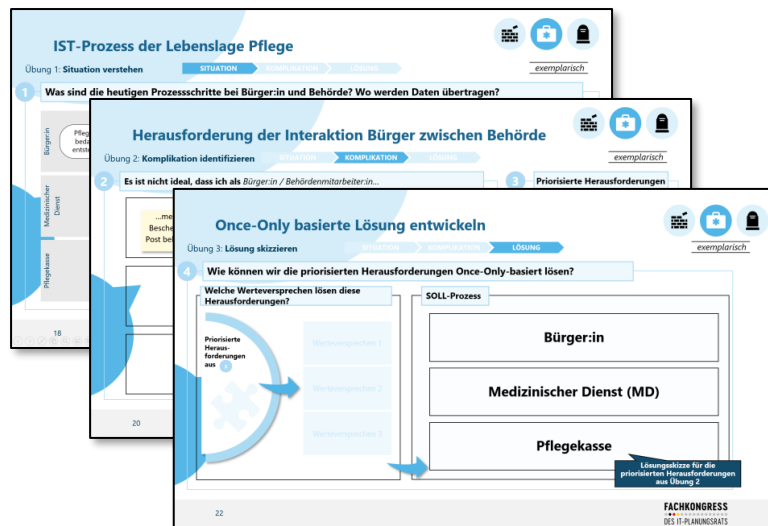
IST-Prozess der Lebenslage Pflege

Übung 1: Situation verstehen

SITUATION | KOMPLIKATION | LÖSUNG

exemplarisch

1 Was sind die heutigen Prozessschritte bei Bürger:in und Behörde? Wo werden Daten übertragen?

Bürger:in

Pfleg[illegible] beda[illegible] entste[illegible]

Medizinischer Dienst

Pflegekasse

18

Herausforderung der Interaktion Bürger zwischen Behörde

Übung 2: Komplikation identifizieren

SITUATION | KOMPLIKATION | LÖSUNG

exemplarisch

2 Es ist nicht ideal, dass ich als Bürger:in / Behördenmitarbeiter:in...

3 Priorisierte Herausforderungen

...me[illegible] Besche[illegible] Post be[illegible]

20

Once-Only basierte Lösung entwickeln

Übung 3: Lösung skizzieren

SITUATION | KOMPLIKATION | LÖSUNG

exemplarisch

4 Wie können wir die priorisierten Herausforderungen Once-Only-basiert lösen?

Welche Werteversprechen lösen diese Herausforderungen?

Priorisierte Herausforderungen aus 3

Werteversprechen 1

Werteversprechen 2

Werteversprechen 3

SOLL-Prozess

Bürger:in

Medizinischer Dienst (MD)

Pflegekasse

Lösungsskizze für die priorisierten Herausforderungen aus Übung 2

22

FACHKONGRESS DES IT-PLANUNGSRATS